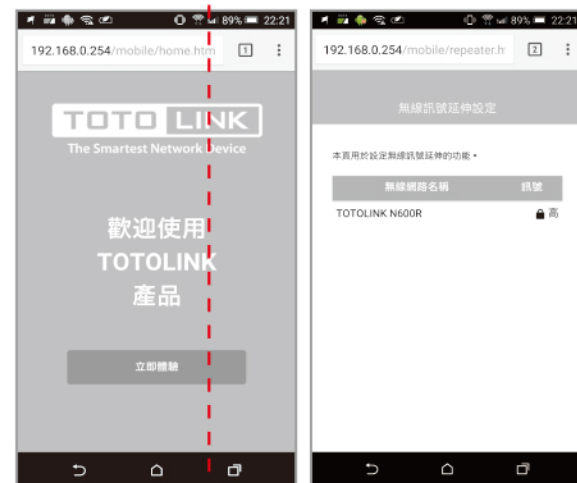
89% 22:21

192.168.0.254/mobile/home.htm 1

TOTO LINK
The Smartest Network Device

歡迎使用
TOTOLINK
產品

立即體驗

89% 22:21

192.168.0.254/mobile/repeater.h 2

無線訊號延伸設定

本頁用於設定無線訊號延伸的功能。

| 無線網路名稱 | 訊號 |
|---|---|
| TOTOLINK N600R | 高 |